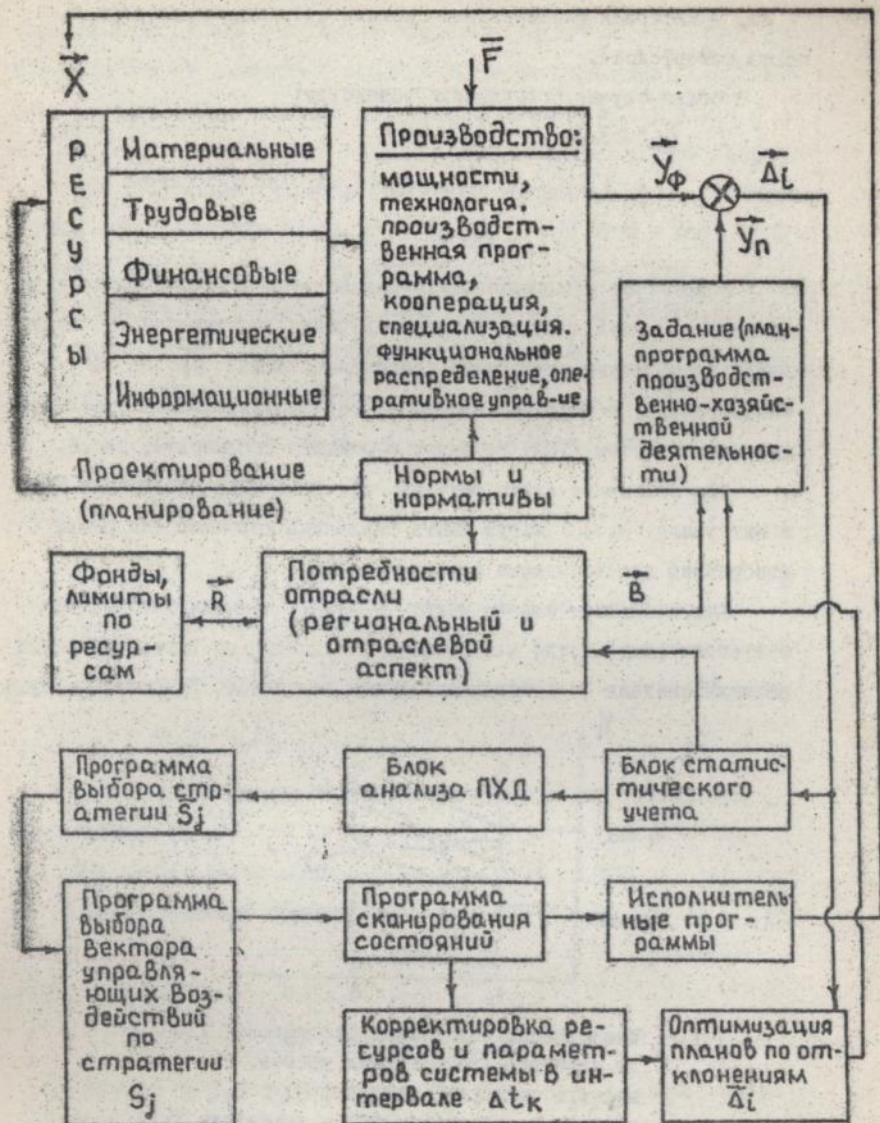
$\vec{X}$

$\bar{F}$

Р
Е
С
У
Р
С
Ы

Материальные

Трудовые

Финансовые

Энергетические

Информационные

Производство:

мощности, технология, производственная программа, кооперация, специализация. Функциональное распределение, оперативное управ-ие

$\vec{Y_ф}$

$\vec{\Delta_i}$

$\vec{Y_п}$

Задание (план-программа производственно-хозяйственной деятельности)

Проектирование (планирование)

Нормы и нормативы

Фонды, лимиты по ресурсам

$\vec{R}$

Потребности отрасли (региональный и отраслевой аспект)

$\vec{B}$

Программа выбора стратегии $S_j$

Блок анализа ПХД

Блок статистического учета

Программа выбора вектора управляющих воздействий по стратегии $S_j$

Программа сканирования состояний

Исполнительные программы

Корректировка ресурсов и параметров системы в интервале $\Delta t_k$

Оптимизация планов по отклонениям $\vec{\Delta_i}$